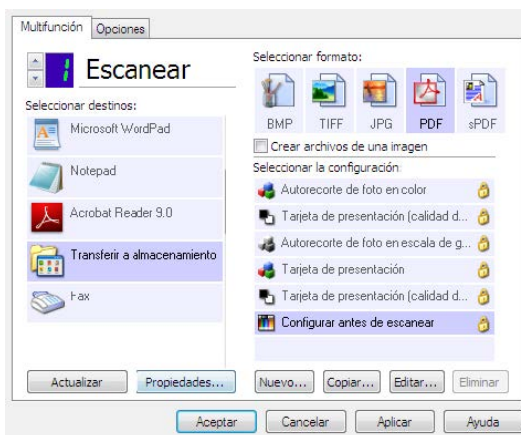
Multifunción
Opciones

1
Escanear

Seleccionar destinos:
Microsoft WordPad
Notepad
Acrobat Reader 9.0
Transferir a almacenamiento
Fax

Seleccionar formato:
BMP
TIFF
JPG
PDF
sPDF

Crear archivos de una imagen

Seleccionar la configuración:
Autorecorte de foto en color
Tarjeta de presentación (calidad d...
Autorecorte de foto en escala de g...
Tarjeta de presentación
Tarjeta de presentación (calidad d...
Configurar antes de escanear

Actualizar
Propiedades...
Nuevo...
Copiar...
Editar...
Eliminar

Aceptar
Cancelar
Aplicar
Ayuda